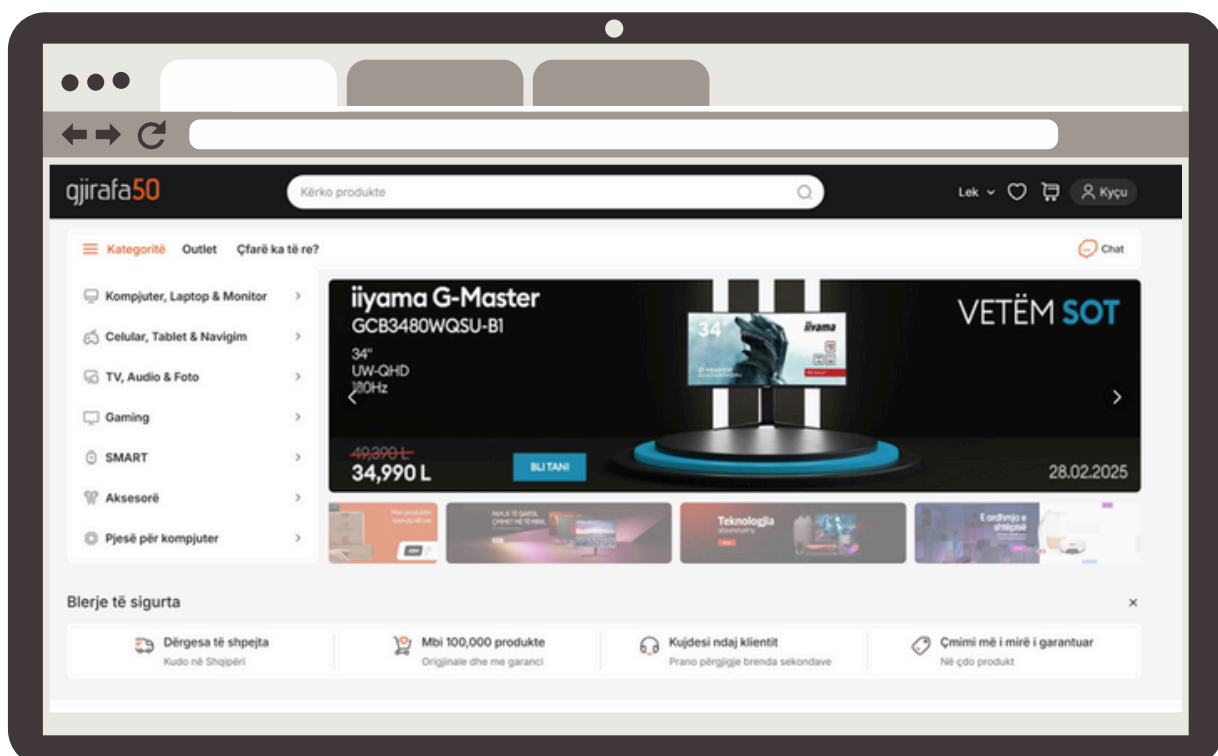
gjirafa50

Kërko produkte

Lek Kyçu

Kategoritë Outlet Çfarë ka të re?

Chat

Kompjuter, Laptop & Monitor
Celular, Tablet & Navigim
TV, Audio & Foto
Gaming
SMART
Aksesorë
Pjesë për kompjuter

iiyama G-Master
GCB3480WQSU-B1
34"
UW-QHD
180Hz

VETËM SOT

34"

iiyama

49,390 L
34,990 L

BLI TANI

28.02.2025

Teknologjia

E ardhmja e shtëpisë

Blerje të sigurta

×

Dërgesa të shpejta
Kudo në Shqipëri

Mbi 100,000 produkte
Origjinale dhe me garanci

Kujdesi ndaj klientit
Prano përgjigje brenda sekondave

Çmimi më i mirë i garantuar
Në çdo produkt